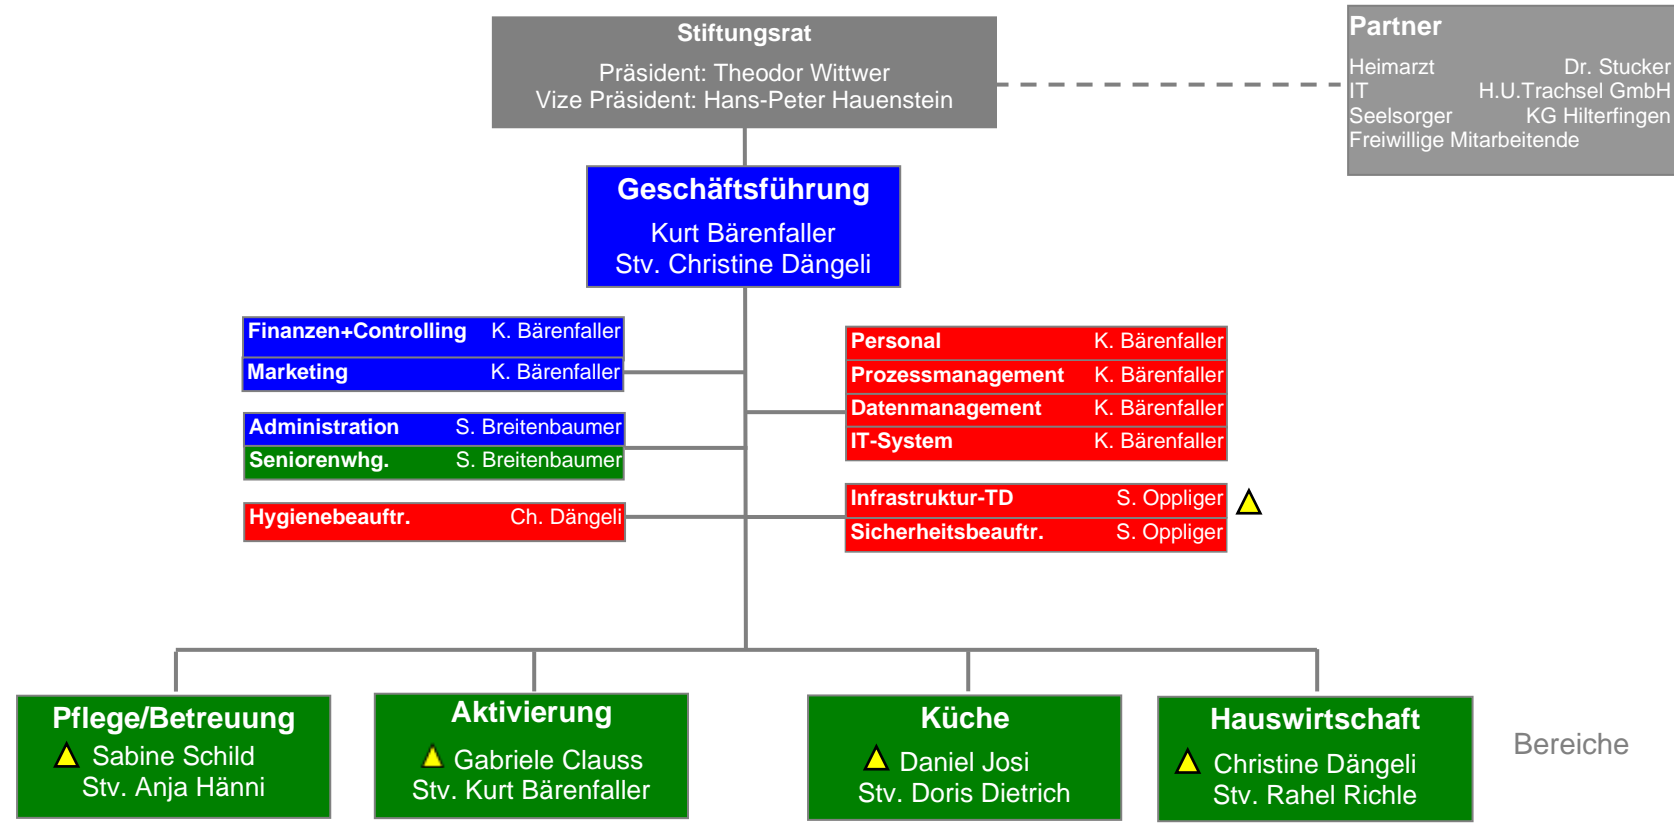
Stiftungsrat

Präsident: Theodor Wittwer
Vize Präsident: Hans-Peter Hauenstein

Partner

| | |
|---|---|
| Heimarzt | Dr. Stucker |
| IT | H.U.Trachsel GmbH |
| Seelsorger | KG Hilterfingen |
| Freiwillige Mitarbeitende | |

Geschäftsführung

Kurt Bärenfaller
Stv. Christine Dängeli

| | |
|---|---|
| Finanzen+Controlling | K. Bärenfaller |
| Marketing | K. Bärenfaller |

| | |
|---|---|
| Administration | S. Breitenbaumer |
| Seniorenwhg. | S. Breitenbaumer |

| | |
|---|---|
| Hygienebeauftr. | Ch. Dängeli |

| | |
|---|---|
| Personal | K. Bärenfaller |
| Prozessmanagement | K. Bärenfaller |
| Datenmanagement | K. Bärenfaller |
| IT-System | K. Bärenfaller |

| | |
|---|---|
| Infrastruktur-TD | S. Oppliger |
| Sicherheitsbeauftr. | S. Oppliger |

Pflege/Betreuung
Sabine Schild
Stv. Anja Hänni

Aktivierung
Gabriele Clauss
Stv. Kurt Bärenfaller

Küche
Daniel Josi
Stv. Doris Dietrich

Hauswirtschaft
Christine Dängeli
Stv. Rahel Richle

Bereiche